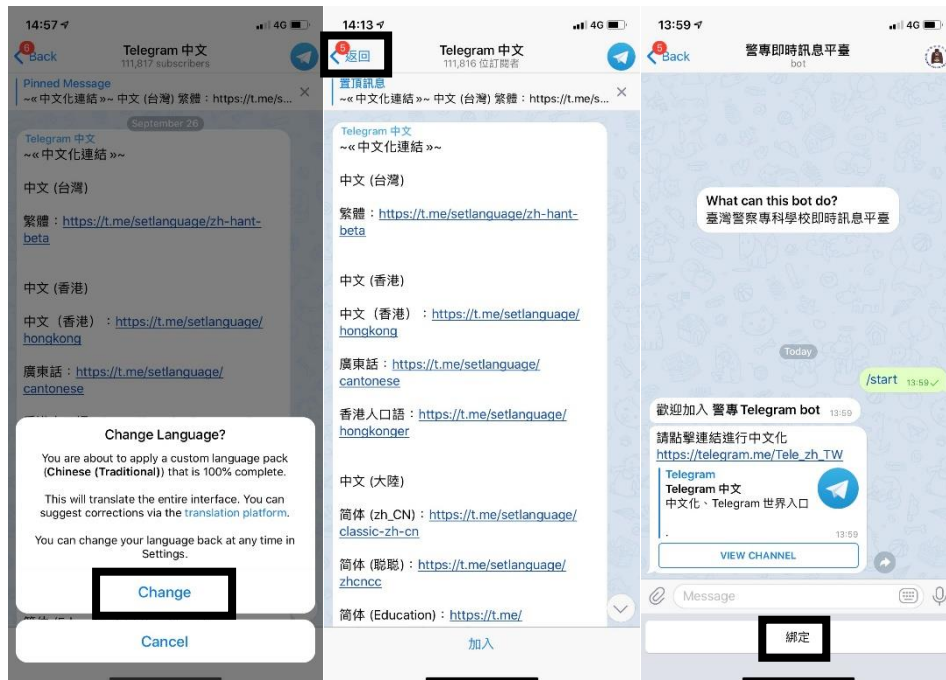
14:57
4G
6 Back
Telegram 中文
111,817 subscribers
Pinned Message
~«中文化連結»~ 中文 (台灣) 繁體：https://t.me/s...
September 26
Telegram 中文
~«中文化連結»~

中文 (台灣)

繁體：https://t.me/setlanguage/zh-hant-beta

中文 (香港)

中文（香港）：https://t.me/setlanguage/hongkong

廣東話：https://t.me/setlanguage/cantonese

Change Language?

You are about to apply a custom language pack (Chinese (Traditional)) that is 100% complete.

This will translate the entire interface. You can suggest corrections via the translation platform.

You can change your language back at any time in Settings.

Change

Cancel

14:13
4G
5 返回
Telegram 中文
111,816 位訂閱者
置頂訊息
~«中文化連結»~ 中文 (台灣) 繁體：https://t.me/s...
Telegram 中文
~«中文化連結»~

中文 (台灣)

繁體：https://t.me/setlanguage/zh-hant-beta

中文 (香港)

中文（香港）：https://t.me/setlanguage/hongkong

廣東話：https://t.me/setlanguage/cantonese

香港人口語：https://t.me/setlanguage/hongkonger

中文 (大陸)

简体 (zh_CN)：https://t.me/setlanguage/classic-zh-cn

简体 (聪聪)：https://t.me/setlanguage/zhcncc

简体 (Education)：https://t.me/

加入

13:59
4G
5 Back
警專即時訊息平臺
bot

What can this bot do?
臺灣警察專科學校即時訊息平臺

Today

/start 13:59

歡迎加入 警專 Telegram bot 13:59

請點擊連結進行中文化
https://telegram.me/Tele_zh_TW
Telegram
Telegram 中文
中文化、Telegram 世界入口
13:59
VIEW CHANNEL

Message

綁定